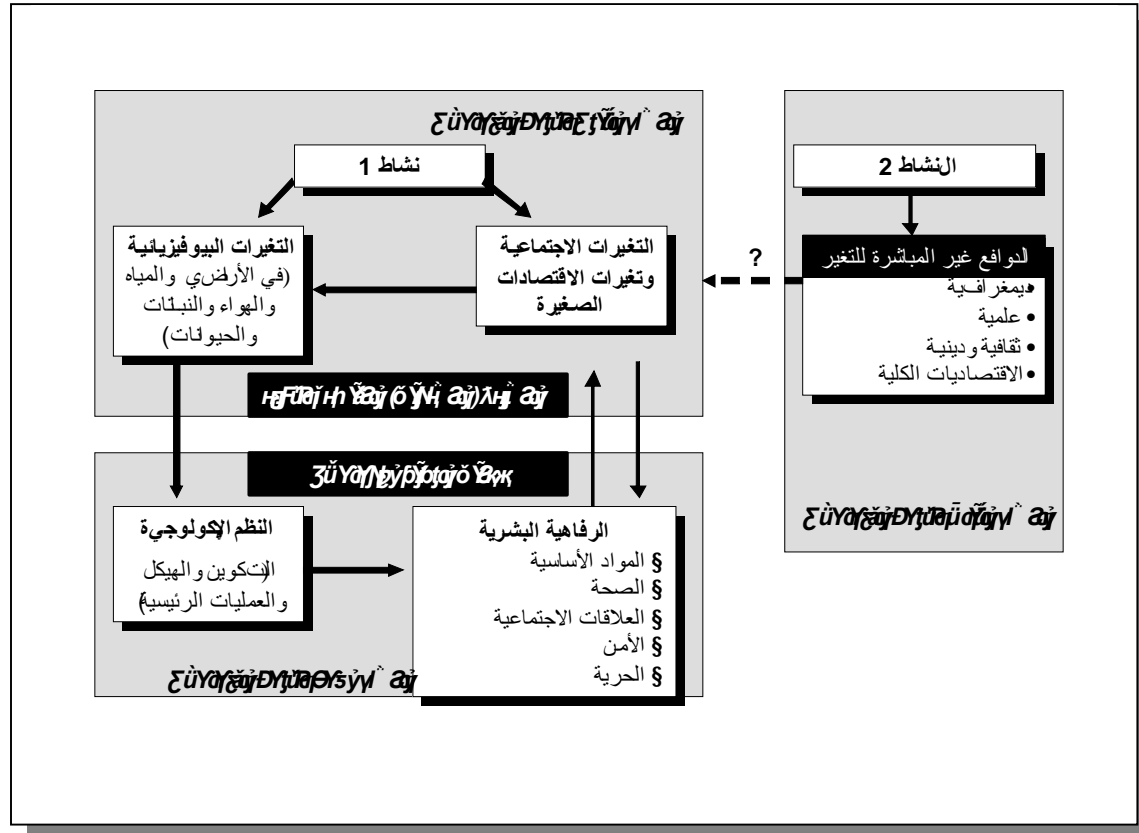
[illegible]

نشاط 1

التغيرات البيوفيزيائية (في الأراضي والمياه والهواء والنباتات والحيوانات)

التغيرات الاجتماعية وتغيرات الاقتصادات الصغيرة

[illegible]

النشاط 2

الدوافع غير المباشرة للتغير
• ديمغرافية
• علمية
• ثقافية ودينية
• الاقتصاديات الكلية

?

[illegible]

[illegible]

النظم الإيكولوجية
(التكوين والهيكل والعمليات الرئيسية)

الرفاهية البشرية
§ المواد الأساسية
§ الصحة
§ العلاقات الاجتماعية
§ الأمن
§ الحرية

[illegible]